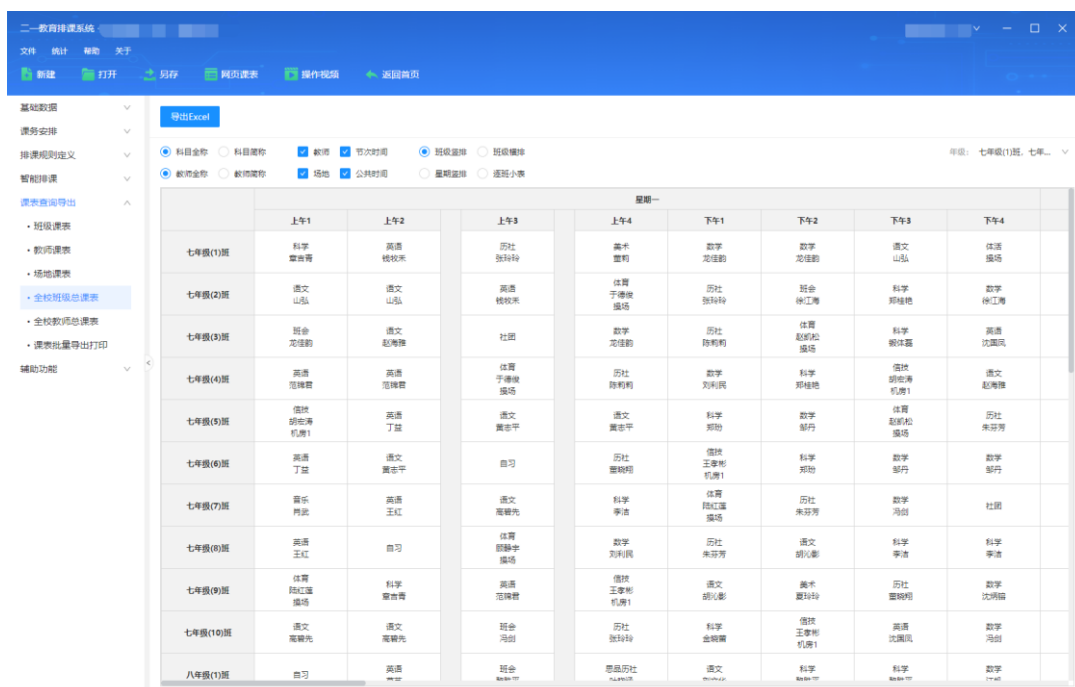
二一教育排课系统

文件 统计 帮助 关于

新建 打开 另存 网页课表 操作视频 返回首页

基础数据
课务安排
排课规则定义
智能排课
课表查询导出
• 班级课表
• 教师课表
• 场地课表
• 全校班级总课表
• 全校教师总课表
• 课表批量导出打印
辅助功能

导出Excel

科目全称 科目简称 教师 节次时间 班级竖排 班级横排
教师全称 教师简称 场地 公共时间 星期竖排 逐班小表

年级: 七年级(1)班，七年...

| | 星期一 | | | | | | | |
|---|---|---|---|---|---|---|---|---|
| | 上午1 | 上午2 | 上午3 | 上午4 | 下午1 | 下午2 | 下午3 | 下午4 |
| 七年级(1)班 | 科学 章吉青 | 英语 钱牧来 | 历社 张玲玲 | 美术 董莉 | 数学 龙佳韵 | 数学 龙佳韵 | 语文 山弘 | 体活 操场 |
| 七年级(2)班 | 语文 山弘 | 语文 山弘 | 英语 钱牧来 | 体育 于德俊 操场 | 历社 张玲玲 | 班会 徐江海 | 科学 郑桂艳 | 数学 徐江海 |
| 七年级(3)班 | 班会 龙佳韵 | 语文 赵海雅 | 社团 | 数学 龙佳韵 | 历社 陈莉莉 | 体育 赵凯松 操场 | 科学 倪佳磊 | 英语 沈国凤 |
| 七年级(4)班 | 英语 范锦君 | 英语 范锦君 | 体育 于德俊 操场 | 历社 陈莉莉 | 数学 刘利民 | 科学 郑桂艳 | 信技 胡宏涛 机房1 | 语文 赵海雅 |
| 七年级(5)班 | 信技 胡宏涛 机房1 | 英语 丁益 | 语文 董志平 | 语文 董志平 | 科学 郑玢 | 数学 邹丹 | 体育 赵凯松 操场 | 历社 朱芬芳 |
| 七年级(6)班 | 英语 丁益 | 语文 董志平 | 自习 | 历社 曹晓翔 | 信技 王孝彬 机房1 | 科学 郑玢 | 数学 邹丹 | 数学 邹丹 |
| 七年级(7)班 | 音乐 肖武 | 英语 王红 | 语文 高碧先 | 科学 李洁 | 体育 陆红莲 操场 | 历社 朱芬芳 | 数学 冯剑 | 社团 |
| 七年级(8)班 | 英语 王红 | 自习 | 体育 顾静宇 操场 | 数学 刘利民 | 历社 朱芬芳 | 语文 胡沁影 | 科学 李洁 | 科学 李洁 |
| 七年级(9)班 | 体育 陆红莲 操场 | 科学 章吉青 | 英语 范锦君 | 信技 王孝彬 机房1 | 语文 胡沁影 | 美术 夏玲玲 | 历社 曹晓翔 | 数学 沈佣丽 |
| 七年级(10)班 | 语文 高碧先 | 语文 高碧先 | 班会 冯剑 | 历社 张玲玲 | 科学 金晓霜 | 信技 王孝彬 机房1 | 英语 沈国凤 | 数学 冯剑 |
| 八年级(1)班 | 自习 | 英语 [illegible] | 班会 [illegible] | 思品历社 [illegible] | 语文 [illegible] | 科学 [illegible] | 科学 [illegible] | 数学 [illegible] |